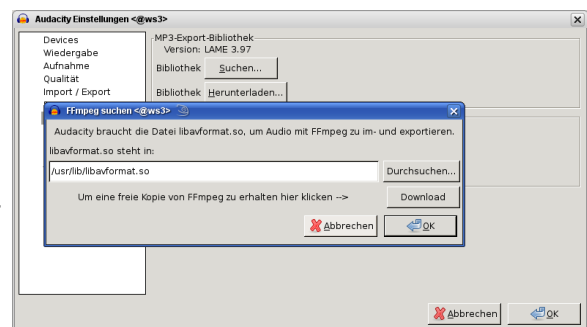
Audacity Einstellungen <@ws3>

Devices
Wiedergabe
Aufnahme
Qualität
Import / Export

MP3-Export-Bibliothek
Version: LAME 3.97
Bibliothek Suchen...
Bibliothek Herunterladen...

FFmpeg suchen <@ws3>

Audacity braucht die Datei libavformat.so, um Audio mit FFmpeg zu im- und exportieren.

libavformat.so steht in:

/usr/lib/libavformat.so

Durchsuchen...

Um eine freie Kopie von FFmpeg zu erhalten hier klicken -->

Download

Abbrechen

OK

Abbrechen

OK